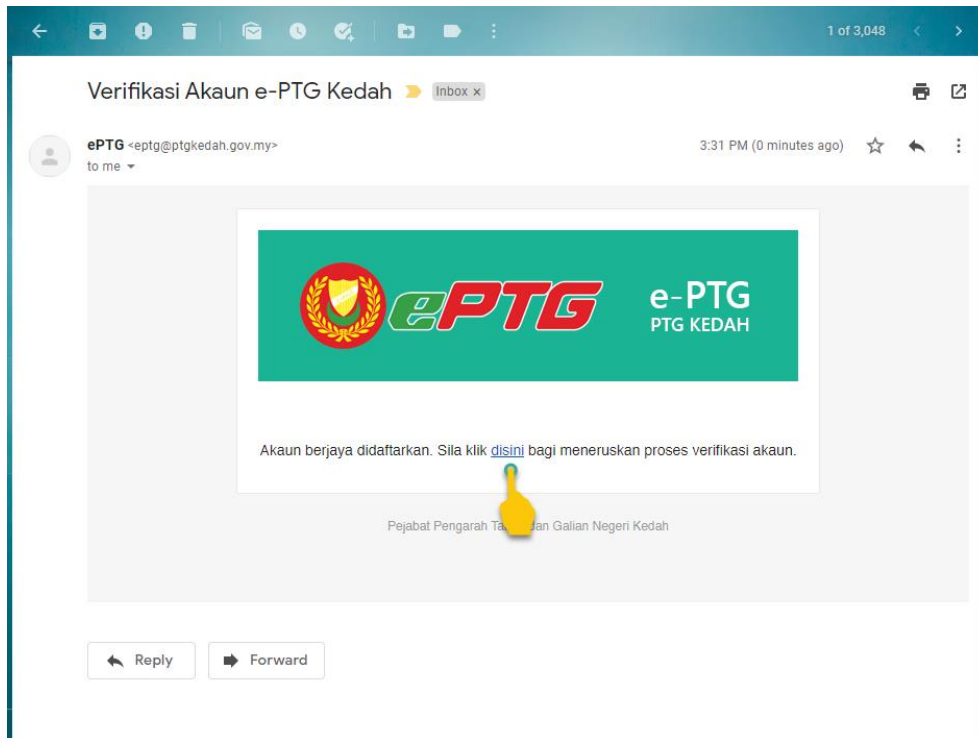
1 of 3,048

Verifikasi Akaun e-PTG Kedah Inbox ×

ePTG <eptg@ptgkedah.gov.my>
to me

3:31 PM (0 minutes ago)

ePTG e-PTG PTG KEDAH

Akaun berjaya didaftarkan. Sila klik disini bagi meneruskan proses verifikasi akaun.

Pejabat Pengarah Ta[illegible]an Galian Negeri Kedah

Reply Forward